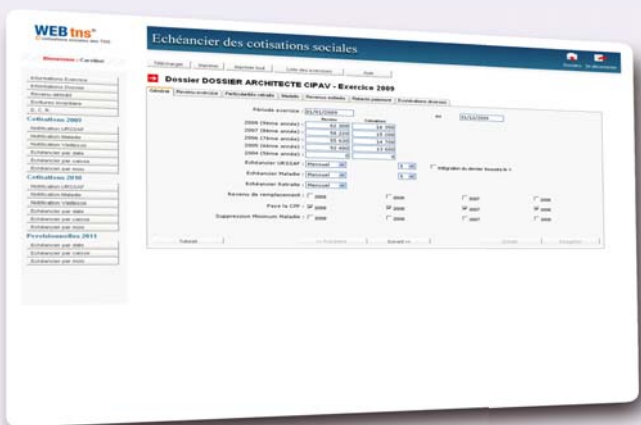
WEB tns*

Bienvenue : Caroline

Echéancier des cotisations sociales

Dossiers Se déconnecter

Télécharger Identité Imprimer tout Liste des exercices Aide

Dossier DOSSIER ARCHITECTE CIPAV - Exercice 2009

Général Revenu exercice Particularités calculs Modèle Revenus imposés Relevés paiement Cotisations diverses

Période exercice : 01/01/2009 au 31/12/2009

Revenu Cotisation

2009 (Nème année) : 62 000 18 750

2008 (Nème année) : 55 220 15 100

2007 (Nème année) : 55 630 14 700

2006 (Nème année) : 51 400 13 500

2005 (Nème année) : 0 0

Echéancier URSSAF : Manuel

Intégration du dernier trimestre N-1

Echéancier Maladie : Manuel

Echéancier Retraite : Manuel

Revenu de remplacement : 2008 2008 2007 2006

Payé la CFP : 2009 2008 2007 2006

Suppression Minimum Maladie : 2009 2008 2007 2006

Tutoriel << Précédent Suivant >> Valider Imprimer

Echéancement Exercice
Echéancement Dossier
Revenu déclaré
Evolution Trésorerie
D. C. R.
Cotisations 2009
Notification URSSAF
Notification Maladie
Notification Vieillesse
Echéancier par date
Echéancier par caisse
Echéancier par mois
Cotisations 2010
Notification URSSAF
Notification Maladie
Notification Vieillesse
Echéancier par date
Echéancier par caisse
Echéancier par mois
Prévisionnelles 2011
Echéancier par date
Echéancier par caisse
Echéancier par mois